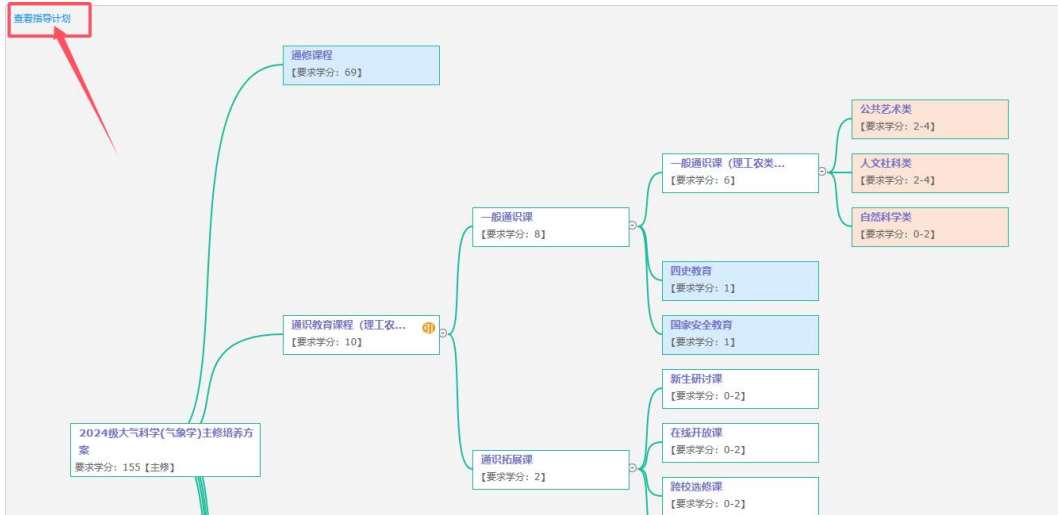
查看指导计划

通修课程
【要求学分：69】

公共艺术类
【要求学分：2-4】

一般通识课（理工农类...
【要求学分：6】

人文社科类
【要求学分：2-4】

一般通识课
【要求学分：8】

自然科学类
【要求学分：0-2】

四史教育
【要求学分：1】

通识教育课程（理工农...
【要求学分：10】

引

国家安全教育
【要求学分：1】

新生研讨课
【要求学分：0-2】

2024级大气科学(气象学)主修培养方案
要求学分：155【主修】

在线开放课
【要求学分：0-2】

通识拓展课
【要求学分：2】

跨校选修课
【要求学分：0-2】